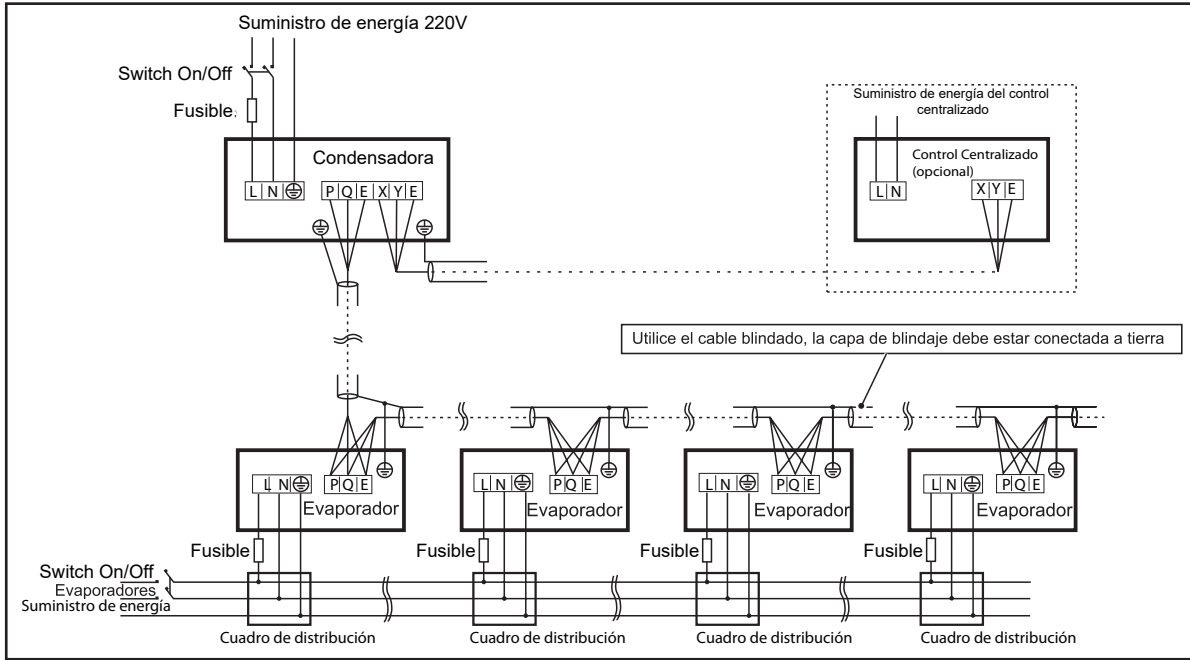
Suministro de energía 220V

Switch On/Off

Fusible

Condensadora

L N ⏚ P Q E X Y E

Suministro de energía del control centralizado

Control Centralizado (opcional)

L N X Y E

Utilice el cable blindado, la capa de blindaje debe estar conectada a tierra

L N ⏚ P Q E
Evaporador

L N ⏚ P Q E
Evaporador

L N ⏚ P Q E
Evaporador

L N ⏚ P Q E
Evaporador

Fusible

Fusible

Fusible

Fusible

Switch On/Off
Evaporadores
Suministro de energía

Cuadro de distribución

Cuadro de distribución

Cuadro de distribución

Cuadro de distribución